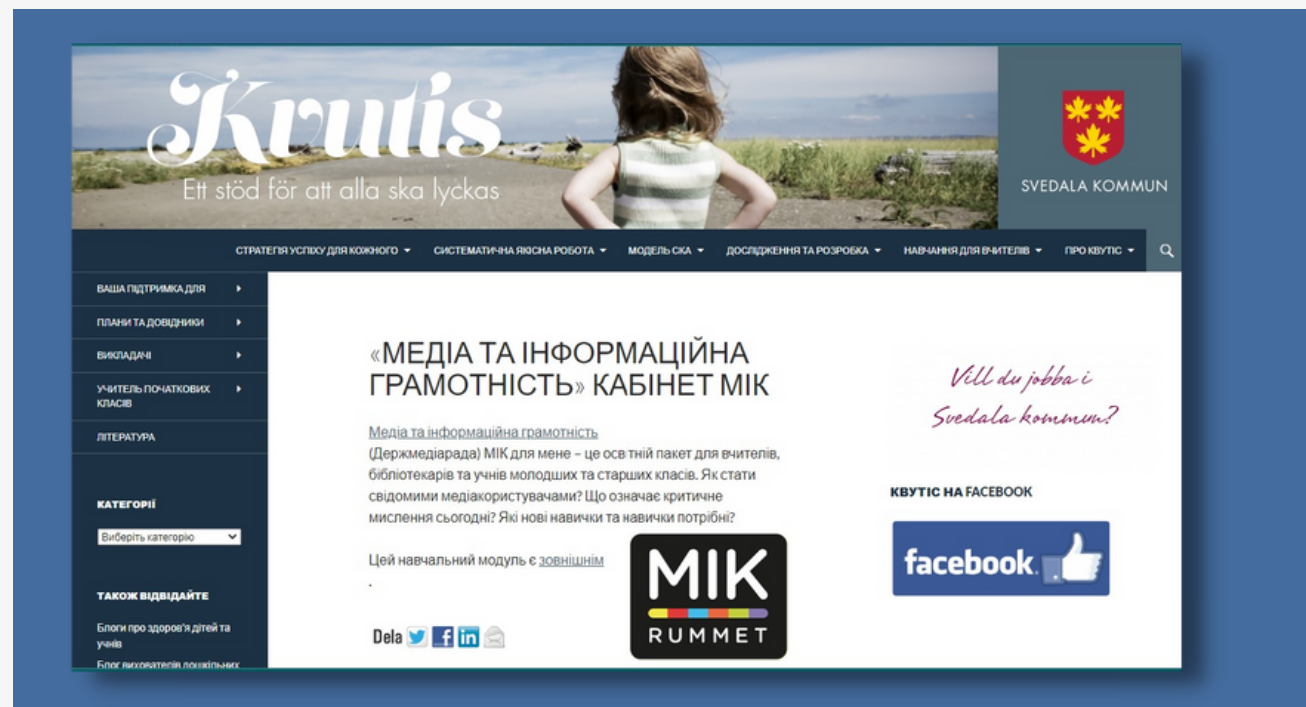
Krutis
Ett stöd för att alla ska lyckas

SVEDALA KOMMUN

СТРАТЕГІЯ УСПІХУ ДЛЯ КОЖНОГО ▾ СИСТЕМАТИЧНА ЯКІСНА РОБОТА ▾ МОДЕЛЬ СКА ▾ ДОСЛІДЖЕННЯ ТА РОЗРОБКА ▾ НАВЧАННЯ ДЛЯ ВЧИТЕЛІВ ▾ ПРО КВУТИС ▾

ВАША ПІДТРИМКА ДЛЯ
ПЛАНИ ТА ДОВІДНИКИ
ВИКЛАДАЧІ
УЧИТЕЛЬ ПОЧАТКОВИХ КЛАСІВ
ЛІТЕРАТУРА

КАТЕГОРІЇ
Виберіть категорію

ТАКОЖ ВІДВІДАЙТЕ
Блоги про здоров'я дітей та учнів
Блог вихователів дошкільних

«МЕДІА ТА ІНФОРМАЦІЙНА ГРАМОТНІСТЬ» КАБІНЕТ МІК

Медіа та інформаційна грамотність
(Держмедіарада) МІК для мене – це осв тній пакет для вчителів, бібліотекарів та учнів молодших та старших класів. Як стати свідомими медіакористувачами? Що означає критичне мислення сьогодні? Які нові навички та навички потрібні?

Цей навчальний модуль є зовнішнім
.

MIK
RUMMET

Dela

Vill du jobba i Svedala kommun?

КВУТІС НА FACEBOOK

facebook.